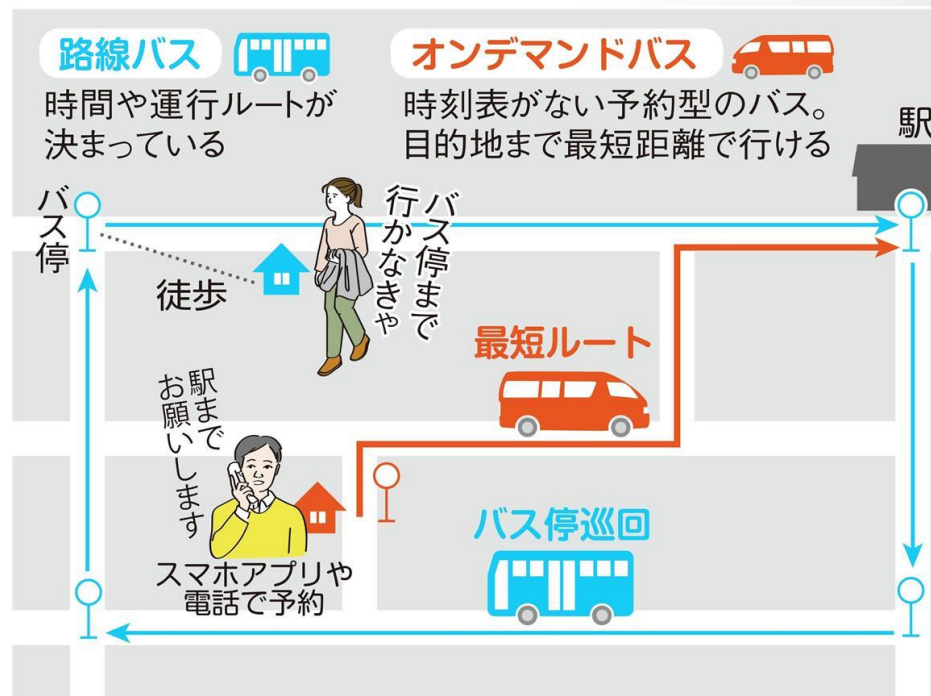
路線バス
時間や運行ルートが決まっている

オンデマンドバス
時刻表がない予約型のバス。目的地まで最短距離で行ける

駅

バス停

バス停まで行かなきゃ

徒歩

最短ルート

駅までお願いします

スマホアプリや電話で予約

バス停巡回